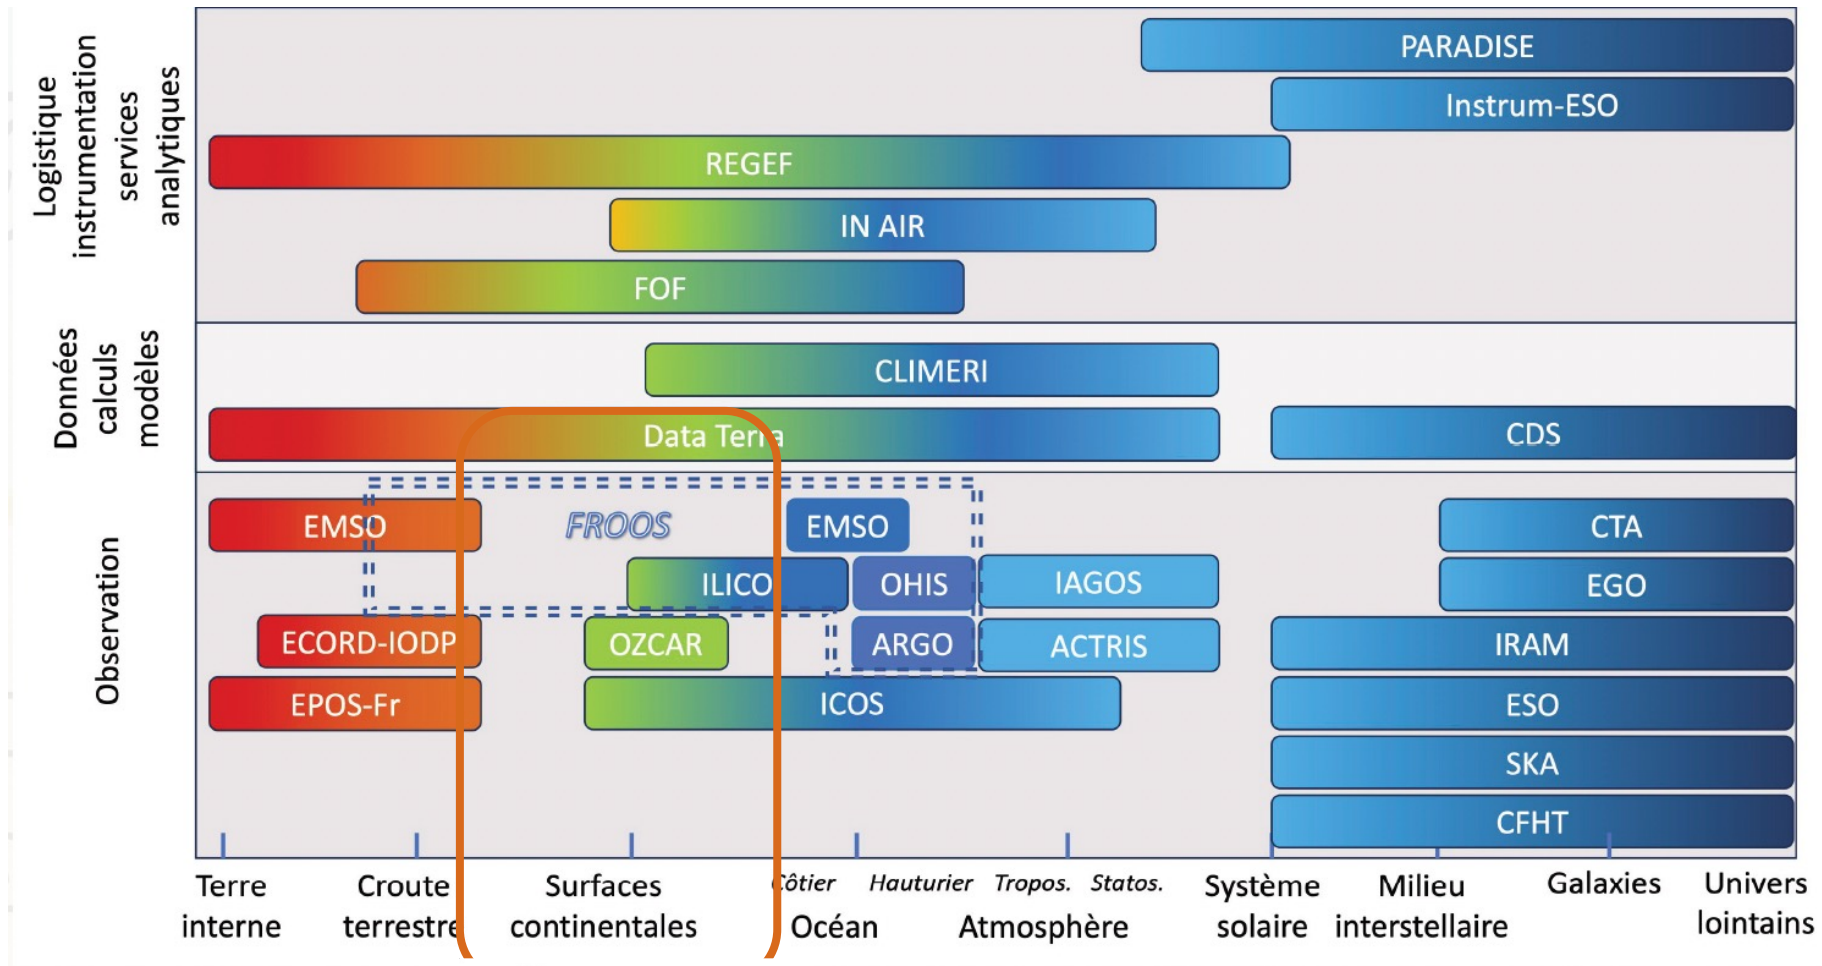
Logistique instrumentation services analytiques

PARADISE

Instrum-ESO

REGEF

IN AIR

FOF

Données calculs modèles

CLIMERI

Data Terra

CDS

Observation

EMSO

FROOS

EMSO

CTA

ILICO

OHIS

IAGOS

EGO

ECORD-IODP

OZCAR

ARGO

ACTRIS

IRAM

EPOS-Fr

ICOS

ESO

SKA

CFHT

Terre interne

Croute terrestre

Surfaces continentales

Côtier

Hauturier

Océan

Tropos.

Statos.

Atmosphère

Système solaire

Milieu interstellaire

Galaxies

Univers lointains